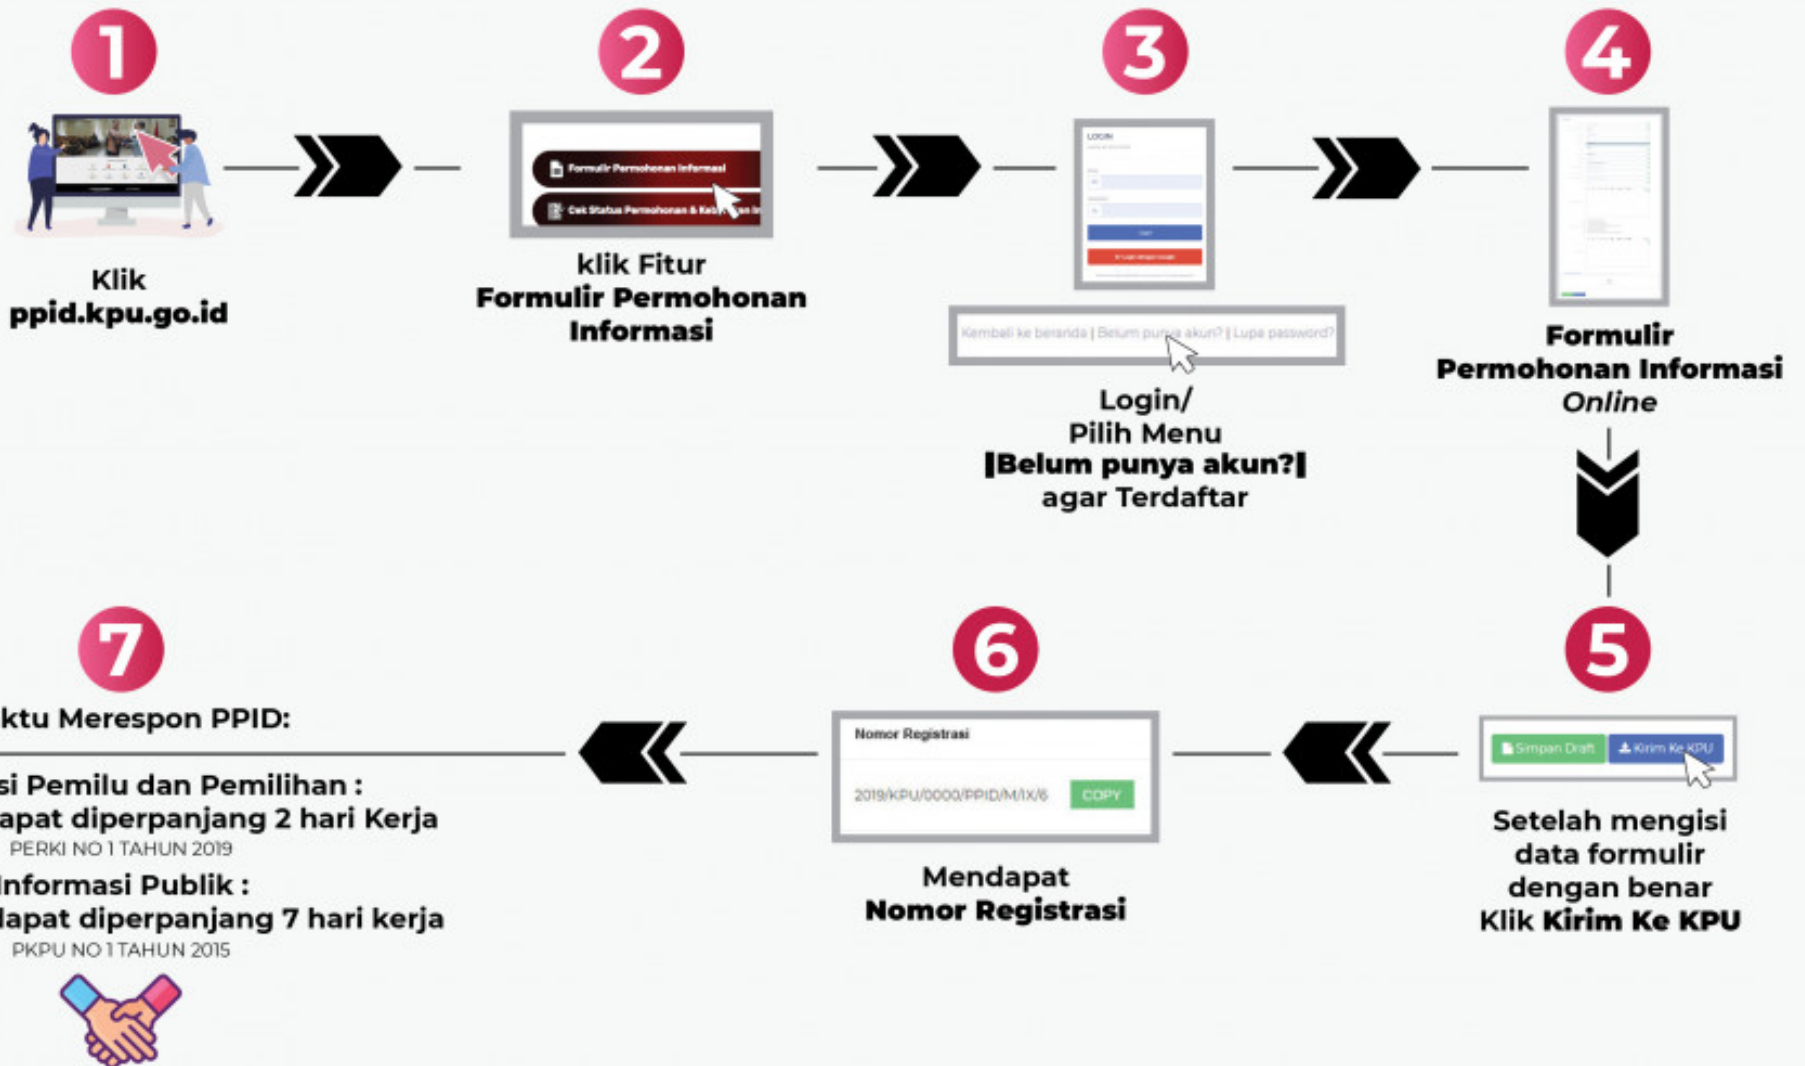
1

Klik
ppid.kpu.go.id

2

Formulir Permohonan Informasi
Cek Status Permohonan & Keb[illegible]

klik Fitur
Formulir Permohonan Informasi

3

LOGIN

Kembali ke beranda | Belum punya akun? | Lupa password?

Login/
Pilih Menu
[Belum punya akun?]
agar Terdaftar

4

Formulir
Permohonan Informasi
Online

5

Simpan Draft
Kirim Ke KPU

Setelah mengisi data formulir dengan benar
Klik Kirim Ke KPU

6

Nomor Registrasi
2019/KPU/0000/PPID/M/IX/6
COPY

Mendapat
Nomor Registrasi

7

ktu Merespon PPID:

si Pemilu dan Pemilihan :
apat diperpanjang 2 hari Kerja
PERKI NO 1 TAHUN 2019

nformasi Publik :
lapat diperpanjang 7 hari kerja
PKPU NO 1 TAHUN 2015